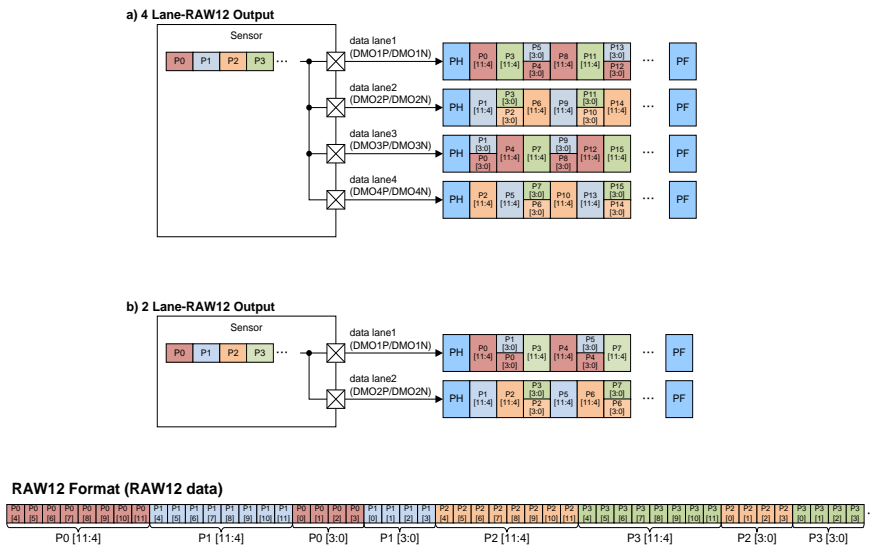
a) 4 Lane-RAW12 Output

Sensor

P0 P1 P2 P3 ···

data lane1 (DMO1P/DMO1N)

PH P0 [11:4] P3 [11:4] P5 [3:0] P4 [3:0] P8 [11:4] P11 [11:4] P13 [3:0] P12 [3:0] ··· PF

data lane2 (DMO2P/DMO2N)

PH P1 [11:4] P3 [3:0] P2 [3:0] P6 [11:4] P9 [11:4] P11 [3:0] P10 [3:0] P14 [11:4] ··· PF

data lane3 (DMO3P/DMO3N)

PH P1 [3:0] P0 [3:0] P4 [11:4] P7 [11:4] P9 [3:0] P8 [3:0] P12 [11:4] P15 [11:4] ··· PF

data lane4 (DMO4P/DMO4N)

PH P2 [11:4] P5 [11:4] P7 [3:0] P6 [3:0] P10 [11:4] P13 [11:4] P15 [3:0] P14 [3:0] ··· PF

b) 2 Lane-RAW12 Output

Sensor

P0 P1 P2 P3 ···

data lane1 (DMO1P/DMO1N)

PH P0 [11:4] P1 [3:0] P0 [3:0] P3 [11:4] P4 [11:4] P5 [3:0] P4 [3:0] P7 [11:4] ··· PF

data lane2 (DMO2P/DMO2N)

PH P1 [11:4] P2 [11:4] P3 [3:0] P2 [3:0] P5 [11:4] P6 [11:4] P7 [3:0] P6 [3:0] ··· PF

RAW12 Format (RAW12 data)

| P0 [4] | P0 [5] | P0 [6] | P0 [7] | P0 [8] | P0 [9] | P0 [10] | P0 [11] | P1 [4] | P1 [5] | P1 [6] | P1 [7] | P1 [8] | P1 [9] | P1 [10] | P1 [11] | P0 [0] | P0 [1] | P0 [2] | P0 [3] | P1 [0] | P1 [1] | P1 [2] | P1 [3] | P2 [4] | P2 [5] | P2 [6] | P2 [7] | P2 [8] | P2 [9] | P2 [10] | P2 [11] | P3 [4] | P3 [5] | P3 [6] | P3 [7] | P3 [8] | P3 [9] | P3 [10] | P3 [11] | P2 [0] | P2 [1] | P2 [2] | P2 [3] | P3 [0] | P3 [1] | P3 [2] | P3 [3] |

P0 [11:4] P1 [11:4] P0 [3:0] P1 [3:0] P2 [11:4] P3 [11:4] P2 [3:0] P3 [3:0]